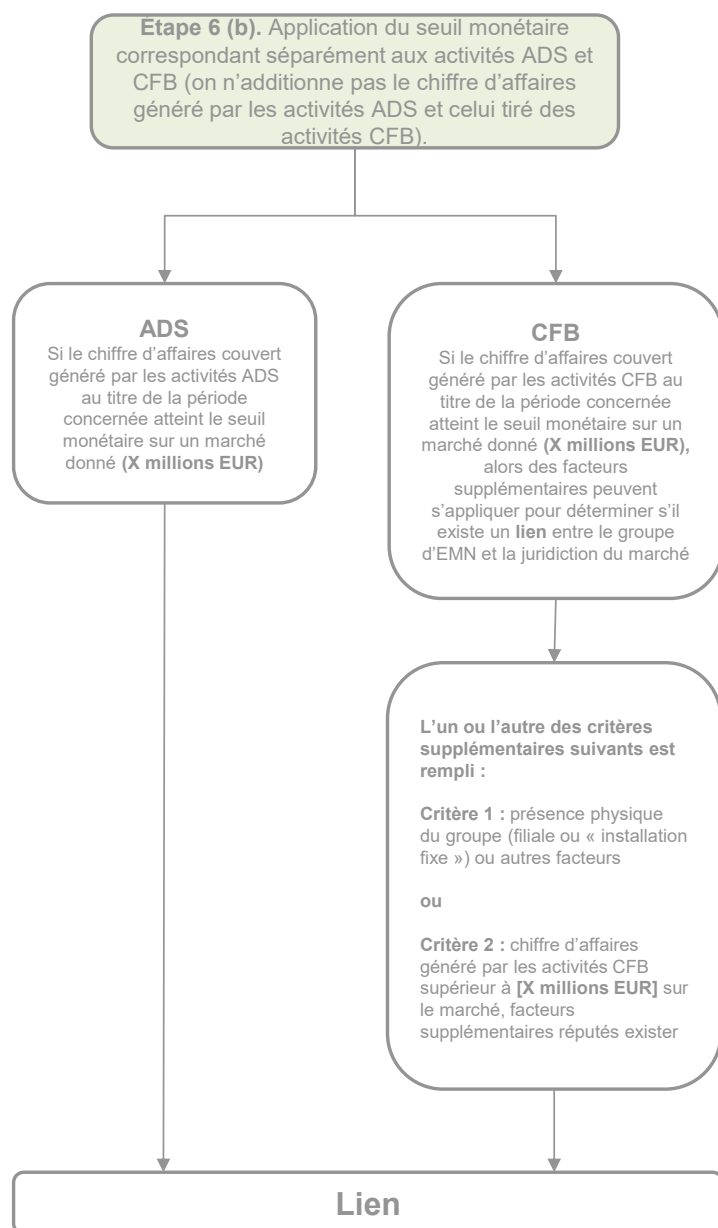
**Étape 6 (b).** Application du seuil monétaire correspondant séparément aux activités ADS et CFB (on n'additionne pas le chiffre d'affaires généré par les activités ADS et celui tiré des activités CFB).

**ADS**
Si le chiffre d'affaires couvert généré par les activités ADS au titre de la période concernée atteint le seuil monétaire sur un marché donné **(X millions EUR)**

**CFB**
Si le chiffre d'affaires couvert généré par les activités CFB au titre de la période concernée atteint le seuil monétaire sur un marché donné **(X millions EUR),** alors des facteurs supplémentaires peuvent s'appliquer pour déterminer s'il existe un **lien** entre le groupe d'EMN et la juridiction du marché

**L'un ou l'autre des critères supplémentaires suivants est rempli :**

**Critère 1 :** présence physique du groupe (filiale ou « installation fixe ») ou autres facteurs

**ou**

**Critère 2 :** chiffre d'affaires généré par les activités CFB supérieur à **[X millions EUR]** sur le marché, facteurs supplémentaires réputés exister

**Lien**